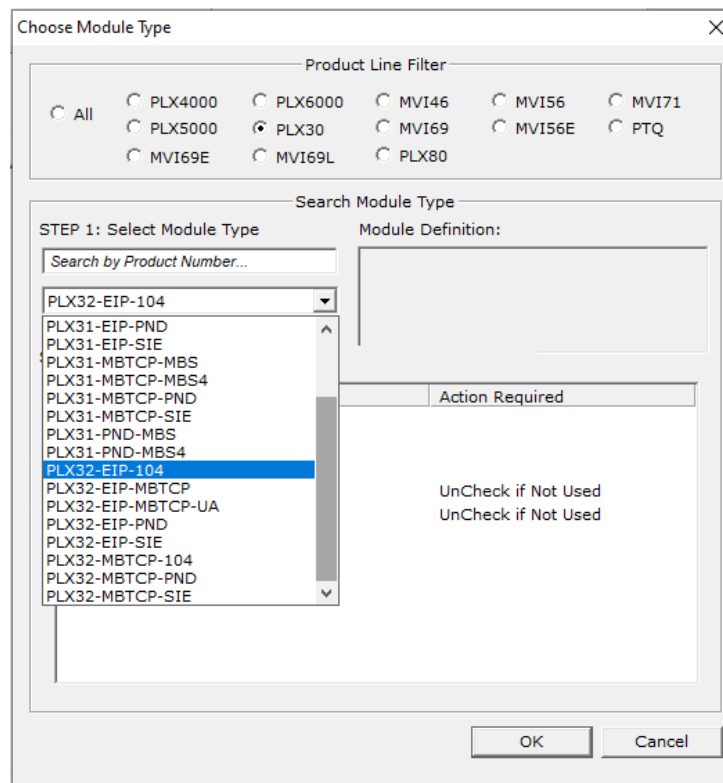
Choose Module Type

Product Line Filter

All
PLX4000
PLX5000
MVI69E
PLX6000
PLX30
MVI69L
MVI46
MVI69
PLX80
MVI56
MVI56E
MVI71
PTQ

Search Module Type

STEP 1: Select Module Type

Search by Product Number...

PLX32-EIP-104

PLX31-EIP-PND
PLX31-EIP-SIE
PLX31-MBTCP-MBS
PLX31-MBTCP-MBS4
PLX31-MBTCP-PND
PLX31-MBTCP-SIE
PLX31-PND-MBS
PLX31-PND-MBS4
PLX32-EIP-104
PLX32-EIP-MBTCP
PLX32-EIP-MBTCP-UA
PLX32-EIP-PND
PLX32-EIP-SIE
PLX32-MBTCP-104
PLX32-MBTCP-PND
PLX32-MBTCP-SIE

Module Definition:

Action Required

UnCheck if Not Used
UnCheck if Not Used

OK
Cancel